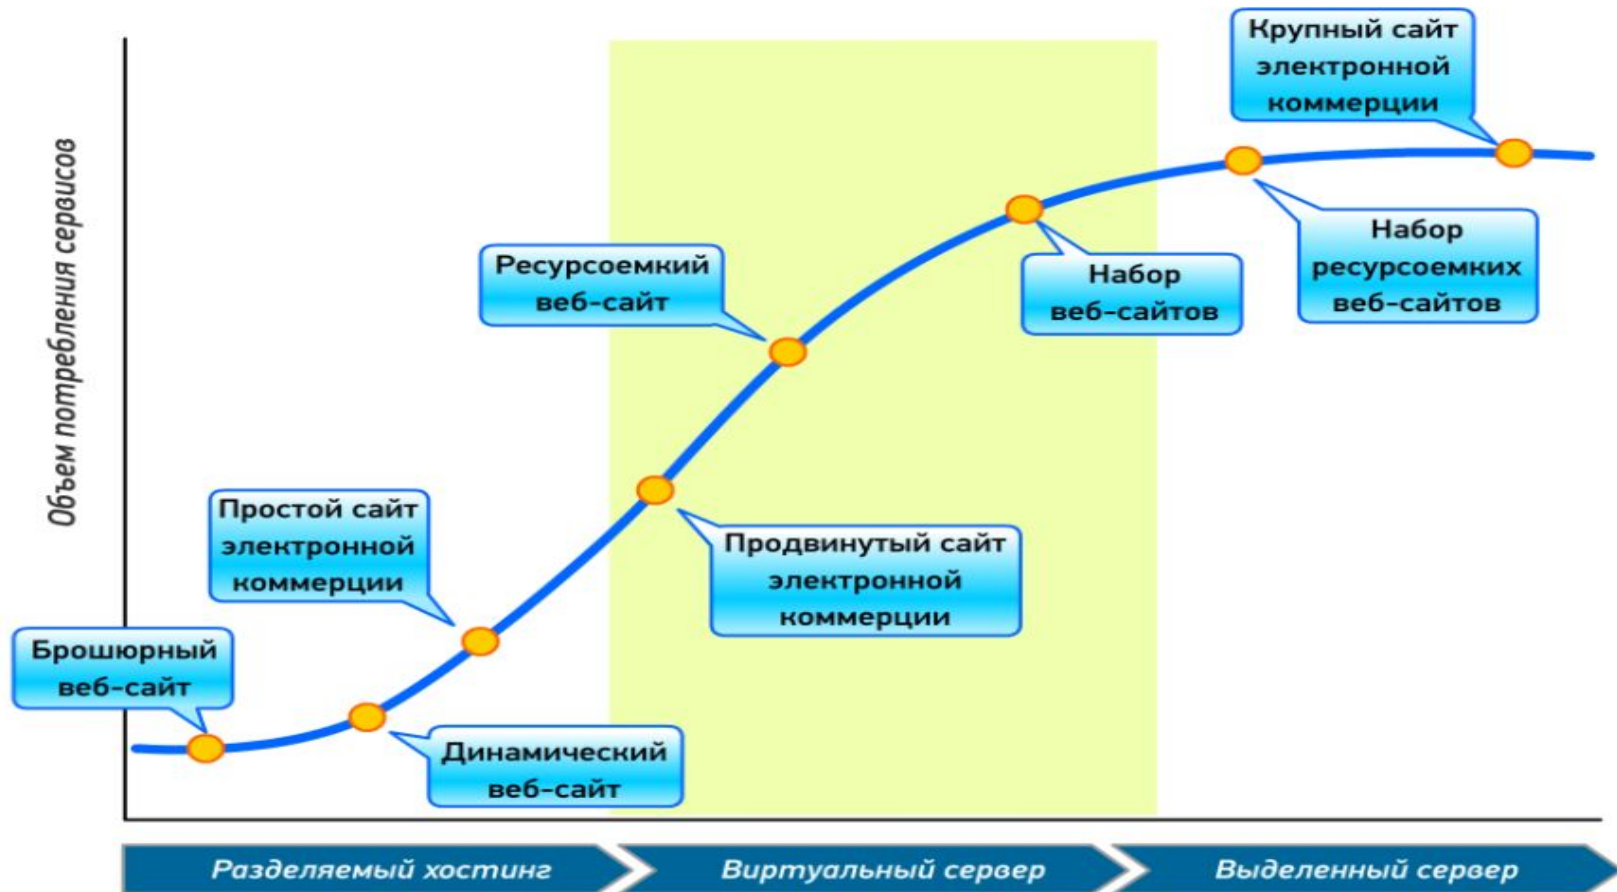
Объем потребления сервисов

Крупный сайт электронной коммерции

Набор ресурсоемких веб-сайтов

Набор веб-сайтов

Ресурсоемкий веб-сайт

Продвинутый сайт электронной коммерции

Простой сайт электронной коммерции

Брошюрный веб-сайт

Динамический веб-сайт

Разделяемый хостинг

Виртуальный сервер

Выделенный сервер